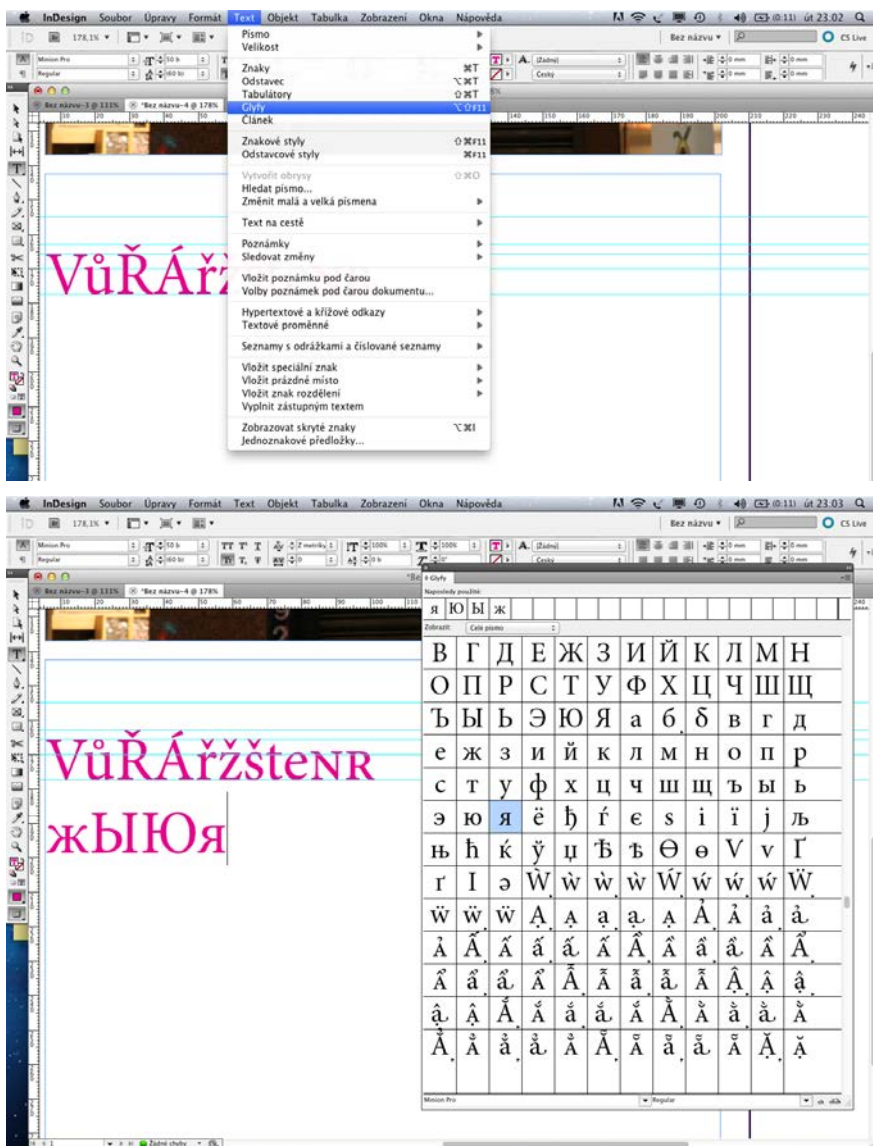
InDesign Soubor Úpravy Formát Text Objekt Tabulka Zobrazení Okna Nápověda

út 23.02

Bez názvu CS Live

Minion Pro
Regular

Bez názvu-3 @ 111% *Bez názvu-4 @ 178%

Písmo
Velikost

Znaky ⌘T
Odstavec ⌥⌘T
Tabulátory ⇧⌘T
Glyfy ⌥⇧F11
Článek

Znakové styly ⇧⌘F11
Odstavcové styly ⌘F11

Vytvořit obrysy ⇧⌘O
Hledat písmo...
Změnit malá a velká písmena

Text na cestě

Poznámky
Sledovat změny

Vložit poznámku pod čarou
Volby poznámek pod čarou dokumentu...

Hypertextové a křížové odkazy
Textové proměnné

Seznamy s odrážkami a číslované seznamy

Vložit speciální znak
Vložit prázdné místo
Vložit znak rozdělení
Vyplnit zástupným textem

Zobrazovat skryté znaky ⌥⌘I
Jednoznakové předložky...

VůŘÁřž

InDesign Soubor Úpravy Formát Text Objekt Tabulka Zobrazení Okna Nápověda

út 23.03

Bez názvu CS Live

Minion Pro
Regular

Bez názvu-3 @ 111% *Bez názvu-4 @ 178%

Glyfy
Naposledy použité:
я Ю Ы ж
Zobrazit: Celé písmo

| В | Г | Д | Е | Ж | З | И | Й | К | Л | М | Н |
|---|---|---|---|---|---|---|---|---|---|---|---|
| О | П | Р | С | Т | У | Ф | Х | Ц | Ч | Ш | Щ |
| Ъ | Ы | Ь | Э | Ю | Я | а | б | δ | в | г | д |
| е | ж | з | и | й | к | л | м | н | о | п | р |
| с | т | у | ф | х | ц | ч | ш | щ | ъ | ы | ь |
| э | ю | я | ё | ђ | ѓ | є | s | і | ї | j | љ |
| њ | ћ | ќ | ў | џ | Ѣ | ѣ | Ѳ | ѳ | Ѵ | ѵ | Ґ |
| ґ | I | ə | Ẁ | ẁ | ẃ | ẁ | Ẃ | ẃ | ẃ | ẃ | Ẅ |
| ẅ | ẅ | ẅ | Ạ | ạ | a | ạ | ạ | Ả | ả | ả | ả |
| ả | Ấ | Ấ | ấ | ấ | Ấ | Ầ | ầ | ầ | ầ | Ẩ | Ẩ |
| Ẩ | ẩ | ẩ | Ẫ | Ẫ | ẫ | ẫ | ẫ | ẫ | Ậ | ậ | ậ |
| ậ | Ậ | Ắ | ắ | ắ | ắ | Ằ | ằ | ằ | ằ | Ẳ | Ẳ |
| Ẳ | ẳ | ẳ | ẳ | ẳ | Ẵ | ẵ | ẵ | ẵ | Ặ | Ặ | ặ |

Minion Pro Regular

VůŘÁřžšteɴʀ
жЫЮя

Žádné chyby